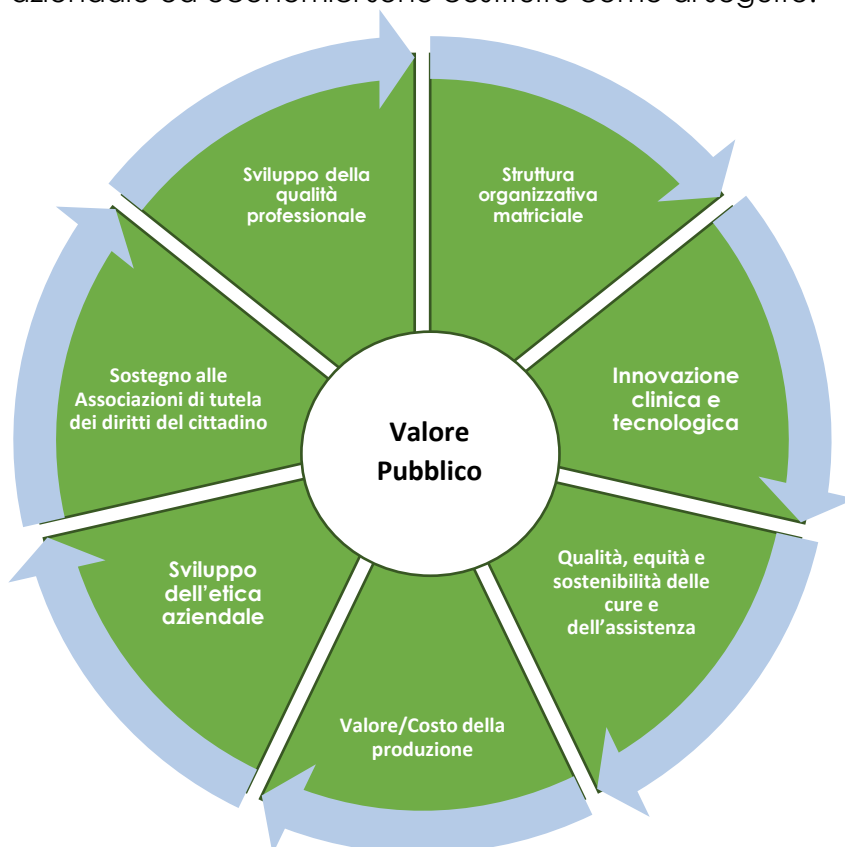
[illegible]

Sviluppo della qualità professionale

Struttura organizzativa matriciale

Innovazione clinica e tecnologica

Qualità, equità e sostenibilità delle cure e dell'assistenza

Valore/Costo della produzione

Sviluppo dell'etica aziendale

Sostegno alle Associazioni di tutela dei diritti del cittadino

Valore Pubblico